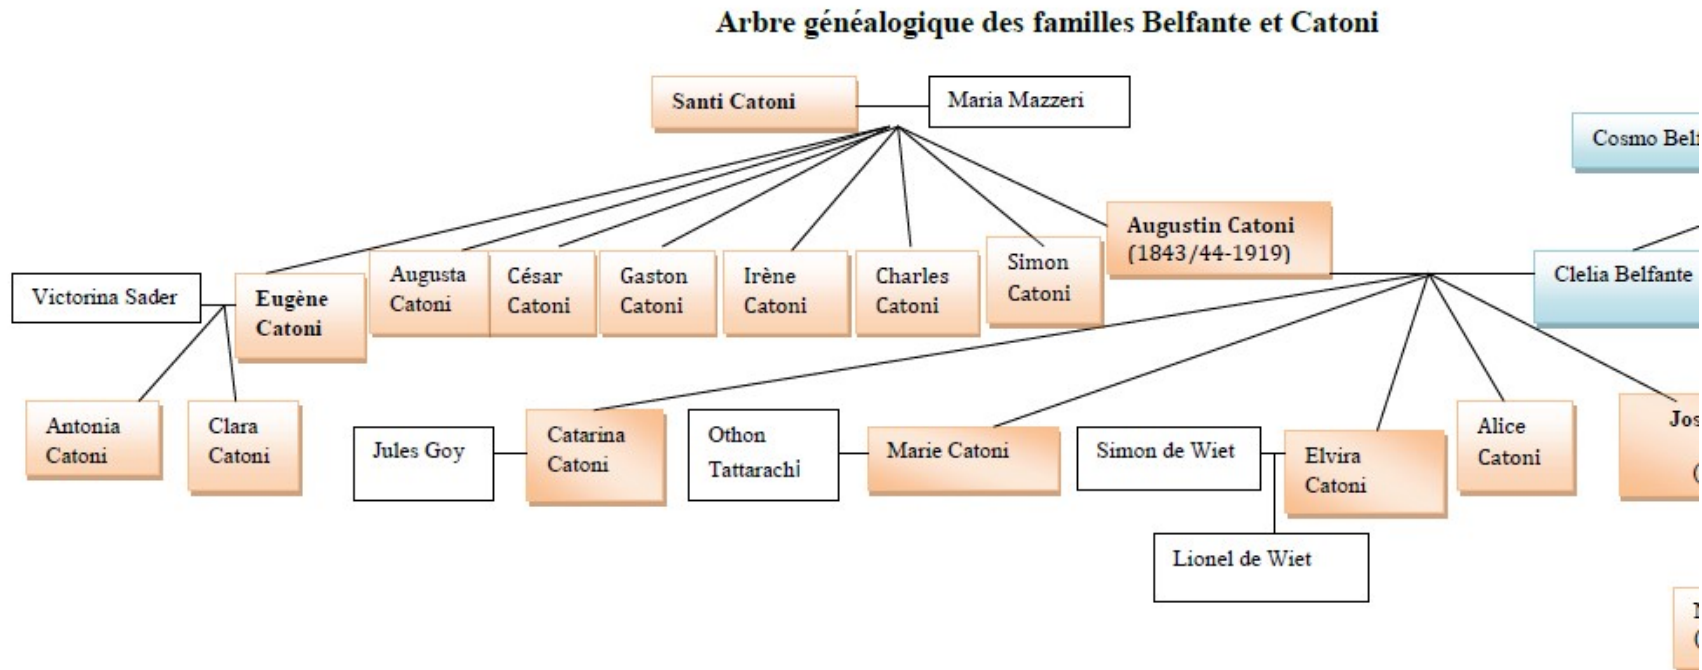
Arbre généalogique des familles Belfante et Catoni

Santi Catoni

Maria Mazzeri

Cosmo Bel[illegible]

Victorina Sader

Eugène Catoni

Augusta Catoni

César Catoni

Gaston Catoni

Irène Catoni

Charles Catoni

Simon Catoni

Augustin Catoni (1843/44-1919)

Clelia Belfante

Antonia Catoni

Clara Catoni

Jules Goy

Catarina Catoni

Othon Tattarachi

Marie Catoni

Simon de Wiet

Elvira Catoni

Alice Catoni

Jos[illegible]

Lionel de Wiet